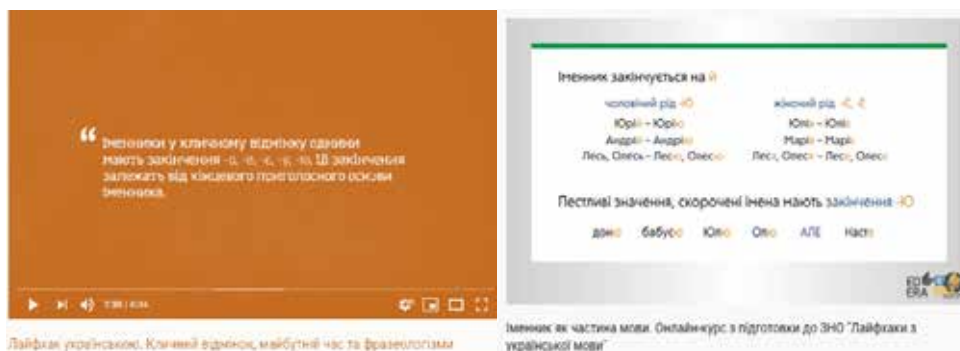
“ Іменники у кличному відмінку однини мають закінчення -а, -о, -е, -є, -ю. Ці закінчення залежать від кінцевого приголосного основи іменника.

7:38 / 8:34

Лайфхак українською. Кличний відмінок, майбутній час та фразеологізми

Іменник закінчується на -й

чоловічий рід -Ю
Юрій – Юрію
Андрій – Андрію
Лесь, Олесь – Лесю, Олесю

жіночий рід -Є, -Ї
Юлія – Юліє
Марія – Маріє
Леся, Олеся – Лесю, Олесю

Пестливі значення, скорочені імена мають закінчення -Ю

доню бабусю Юлю Олю АЛЕ Насте

ED ERA

Іменник як частина мови. Онлайнкурс з підготовки до ЗНО "Лайфхаки з української мови"